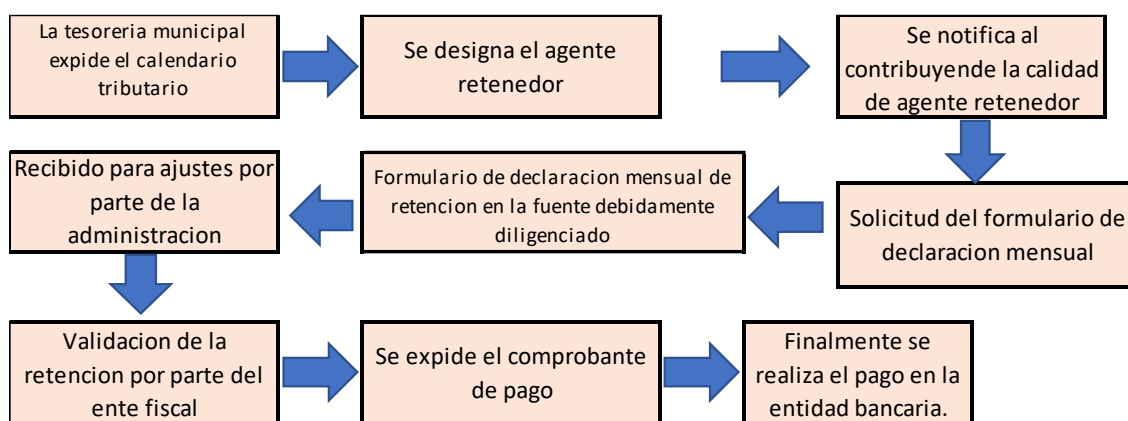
La tesoreria municipal expide el calendario tributario

Se designa el agente retenedor

Se notifica al contribuyende la calidad de agente retenedor

Solicitud del formulario de declaracion mensual

Formulario de declaracion mensual de retencion en la fuente debidamente diligenciado

Recibido para ajustes por parte de la administracion

Validacion de la retencion por parte del ente fiscal

Se expide el comprobante de pago

Finalmente se realiza el pago en la entidad bancaria.